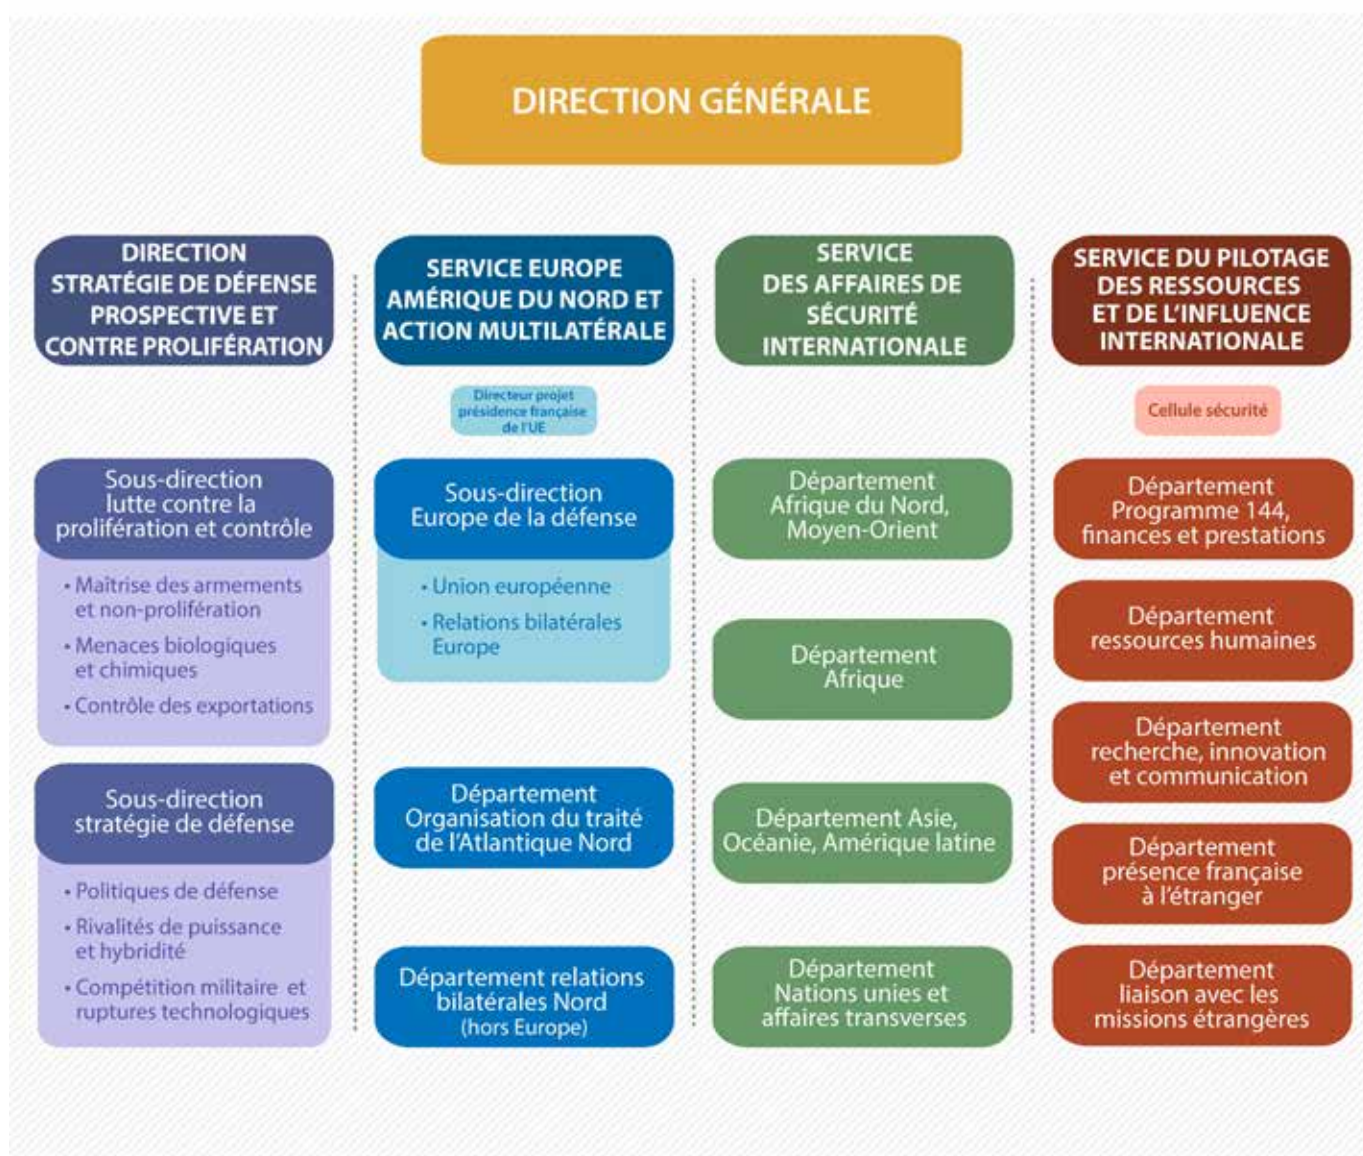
DIRECTION GÉNÉRALE

DIRECTION STRATÉGIE DE DÉFENSE PROSPECTIVE ET CONTRE PROLIFÉRATION

Sous-direction lutte contre la prolifération et contrôle

• Maîtrise des armements et non-prolifération
• Menaces biologiques et chimiques
• Contrôle des exportations

Sous-direction stratégie de défense

• Politiques de défense
• Rivalités de puissance et hybridité
• Compétition militaire et ruptures technologiques

SERVICE EUROPE AMÉRIQUE DU NORD ET ACTION MULTILATÉRALE

Directeur projet présidence française de l'UE

Sous-direction Europe de la défense

• Union européenne
• Relations bilatérales Europe

Département Organisation du traité de l'Atlantique Nord

Département relations bilatérales Nord (hors Europe)

SERVICE DES AFFAIRES DE SÉCURITÉ INTERNATIONALE

Département Afrique du Nord, Moyen-Orient

Département Afrique

Département Asie, Océanie, Amérique latine

Département Nations unies et affaires transverses

SERVICE DU PILOTAGE DES RESSOURCES ET DE L'INFLUENCE INTERNATIONALE

Cellule sécurité

Département Programme 144, finances et prestations

Département ressources humaines

Département recherche, innovation et communication

Département présence française à l'étranger

Département liaison avec les missions étrangères